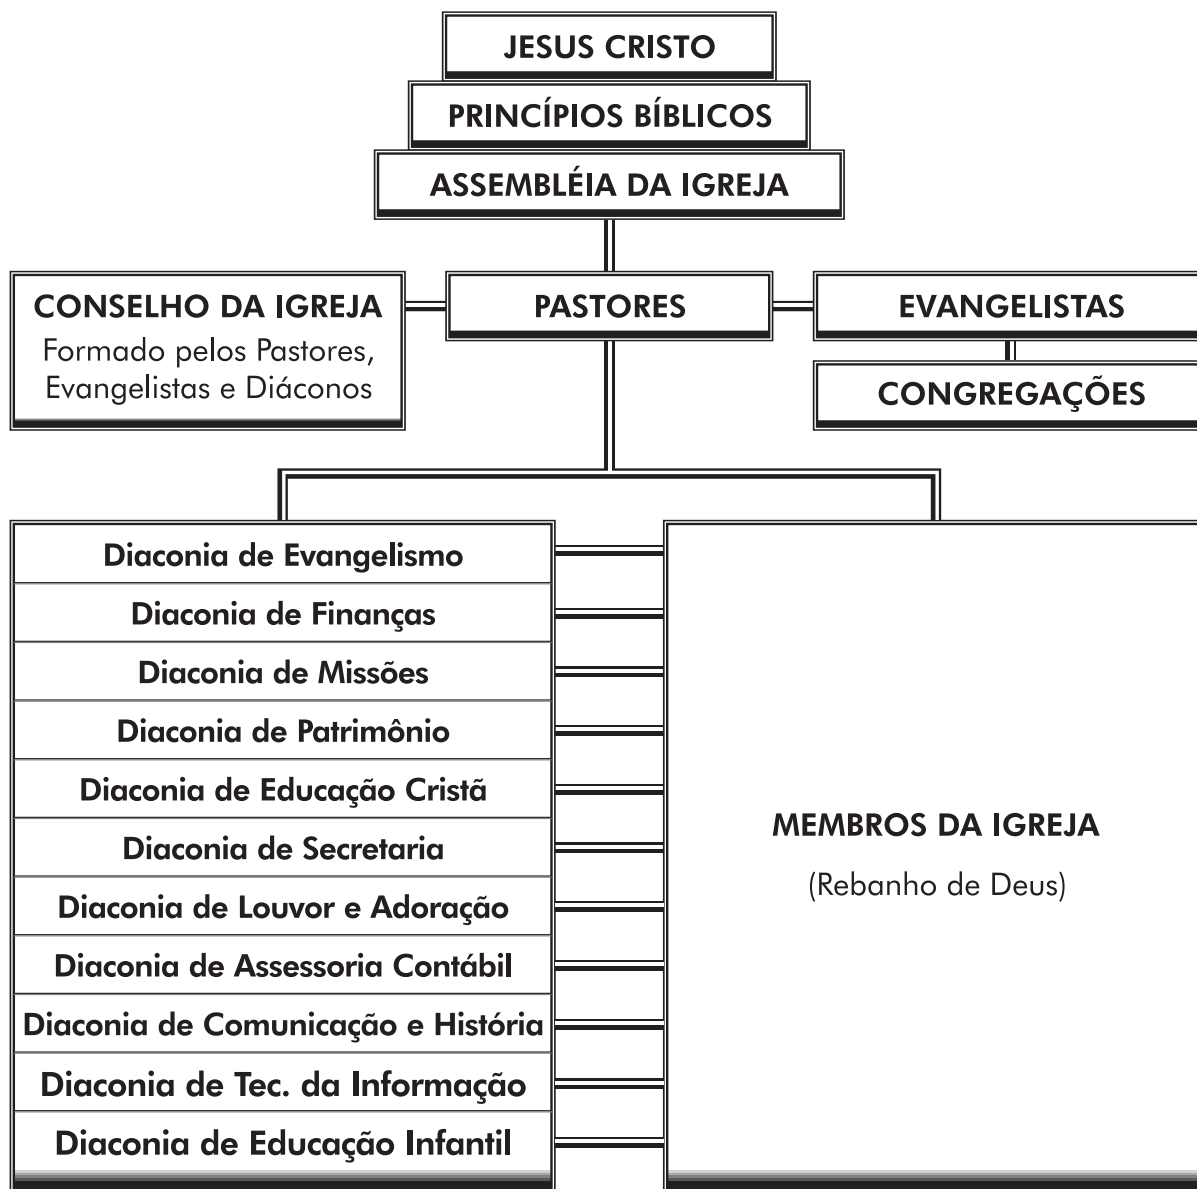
JESUS CRISTO

PRINCÍPIOS BÍBLICOS

ASSEMBLÉIA DA IGREJA

CONSELHO DA IGREJA
Formado pelos Pastores, Evangelistas e Diáconos

PASTORES

EVANGELISTAS

CONGREGAÇÕES

Diaconia de Evangelismo

Diaconia de Finanças

Diaconia de Missões

Diaconia de Patrimônio

Diaconia de Educação Cristã

Diaconia de Secretaria

Diaconia de Louvor e Adoração

Diaconia de Assessoria Contábil

Diaconia de Comunicação e História

Diaconia de Tec. da Informação

Diaconia de Educação Infantil

MEMBROS DA IGREJA

(Rebanho de Deus)